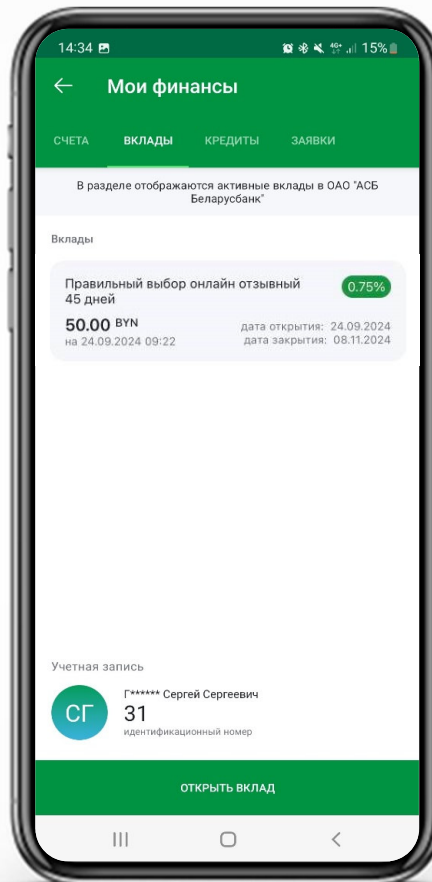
14:34 4G+ 15%

Мои финансы

СЧЕТА ВКЛАДЫ КРЕДИТЫ ЗАЯВКИ

В разделе отображаются активные вклады в ОАО "АСБ Беларусбанк"

Вклады

Правильный выбор онлайн отзывный 45 дней
0.75%

50.00 BYN
на 24.09.2024 09:22
дата открытия: 24.09.2024
дата закрытия: 08.11.2024

Учетная запись

СГ
Г****** Сергей Сергеевич
31
идентификационный номер

ОТКРЫТЬ ВКЛАД